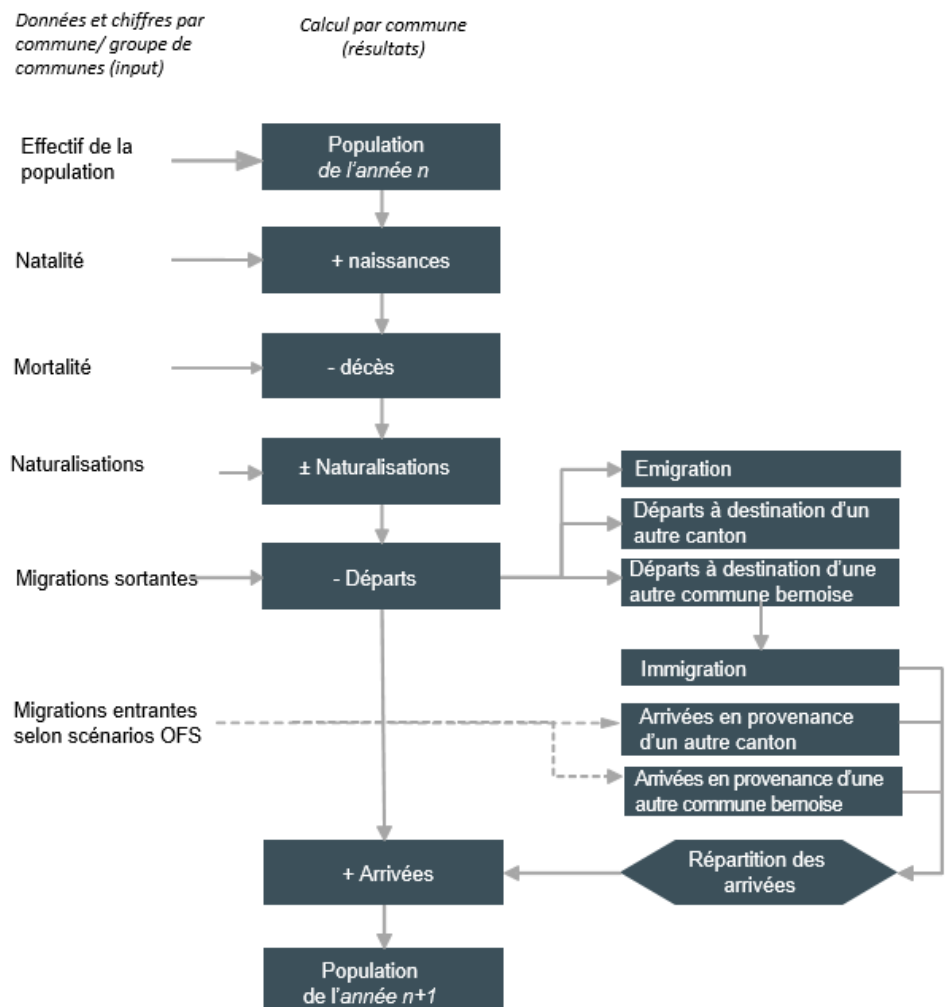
Données et chiffres par commune/ groupe de communes (input)

Calcul par commune (résultats)

Effectif de la population

Population
de l'année n

Natalité

+ naissances

Mortalité

- décès

Naturalisations

± Naturalisations

Emigration

Départs à destination d'un autre canton

Migrations sortantes

- Départs

Départs à destination d'une autre commune bernoise

Immigration

Migrations entrantes selon scénarios OFS

Arrivées en provenance d'un autre canton

Arrivées en provenance d'une autre commune bernoise

+ Arrivées

Répartition des arrivées

Population
de l'année n+1